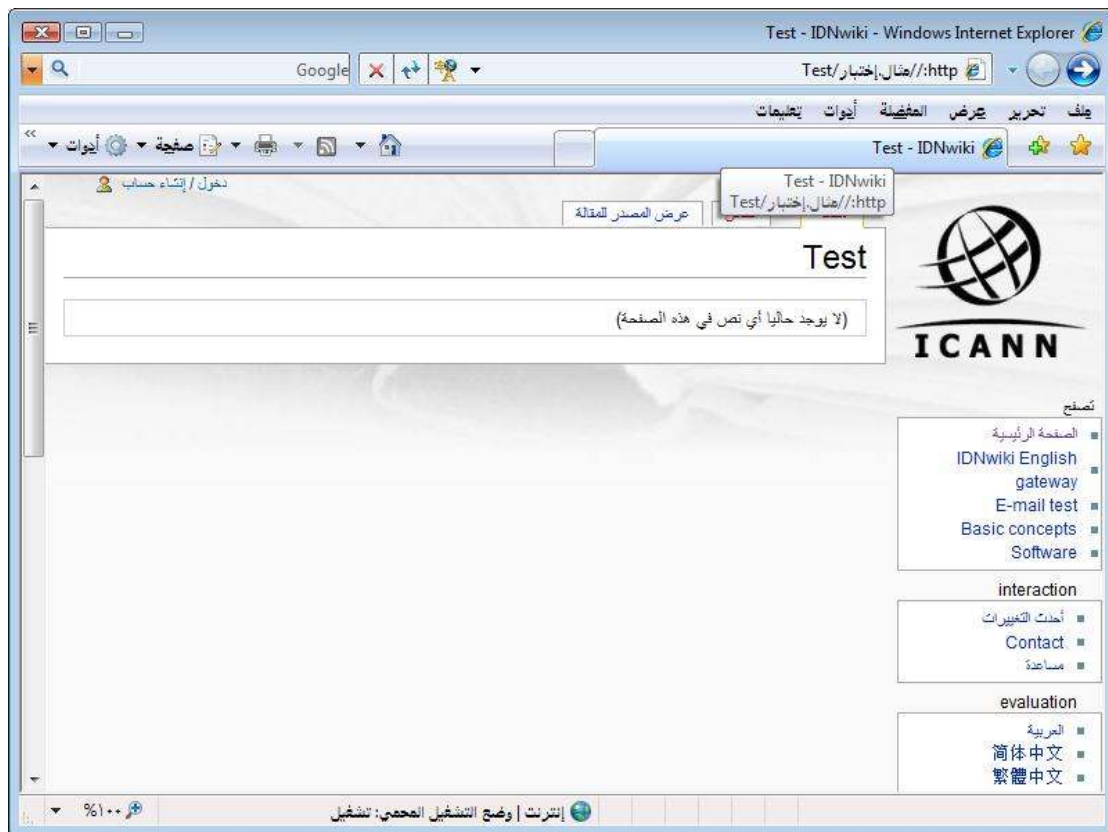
Test - IDNwiki - Windows Internet Explorer

http://مثال.إختبار/Test

Google

ملف تحرير عرض المفضلة أدوات تعليمات

Test - IDNwiki

صفحة أدوات

Test - IDNwiki
http://مثال.إختبار/Test

دخول / إنشاء حساب

عرض المصدر للمقالة

Test

(لا يوجد حاليا أي نص في هذه الصفحة)

ICANN

تصفح

الصفحة الرئيسية
IDNwiki English gateway
E-mail test
Basic concepts
Software

interaction

أحدث التغييرات
Contact
مساعدة

evaluation

العربية
简体中文
繁體中文

إنترنت | وضع التشغيل المحمي: تشغيل

%١٠٠